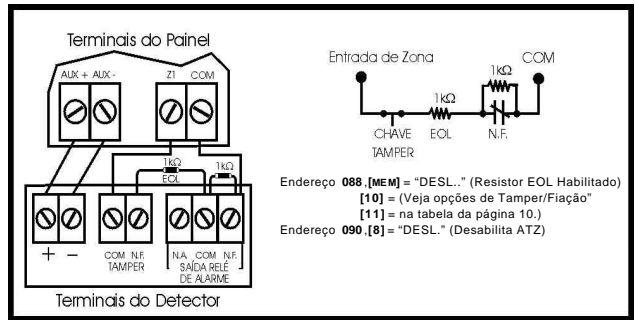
Terminais do Painel

AUX + AUX -

Z1 COM

1kΩ
EOL

1kΩ

+ −

COM N.F.
TAMPER

N.A. COM N.F.
SAÍDA RELÉ
DE ALARME

Terminais do Detector

Entrada de Zona

COM

1kΩ

1kΩ

CHAVE
TAMPER

EOL

N.F.

Endereço **088**, **[MEM]** = "DESL.." (Resistor EOL Habilitado)
**[10]** = (Veja opções de Tamper/Fiação"
**[11]** = na tabela da página 10.)
Endereço **090**, **[8]** = "DESL." (Desabilita ATZ)